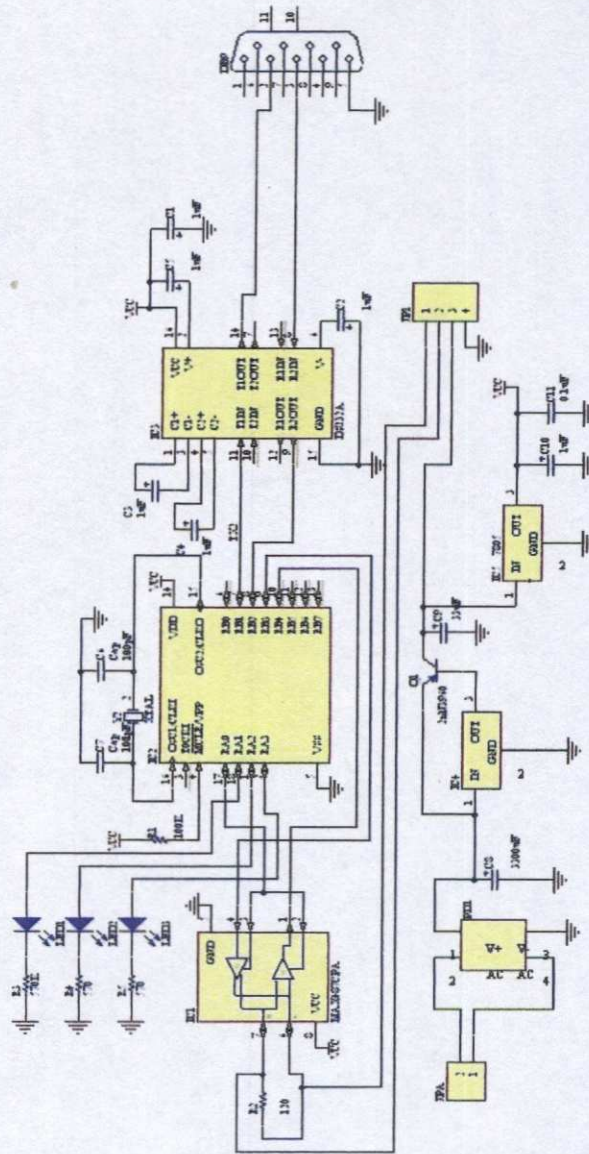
11
10
DB9
VCC
C1
1uF
C
1uF
C2
1uF
VCC
V+
C1+
C1-
C2+
C2-
T1IN
R1OUT
T2IN
R2OUT
T1OUT
R1IN
T2OUT
R2IN
V-
GND
DS232A
U2
C3
1uF
C4
1uF
VCC
VDD
OSC2/CLKO
OSC1/CLKI
RA4/T0CKI
MCLR/VPP
RA0
RA1
RA2
RA3
VSS
RB0
RB1
RB2
RB3
RB4
RB5
RB6
RB7
Cg
100pF
Cq
100pF
Y1
XTAL
U3
R1
100K
VCC
LED1
LED2
LED3
R3
R4
R5
GND
VCC
MAX487CPA
U1
R2
120
JP3
VCC
C11
0.1uF
C10
1uF
OUT
GND
IN
7805
U5
C9
10uF
Q1
2SD2040
OUT
GND
IN
U4
C5
1000uF
BR1
V+
V-
AC
AC
JPA